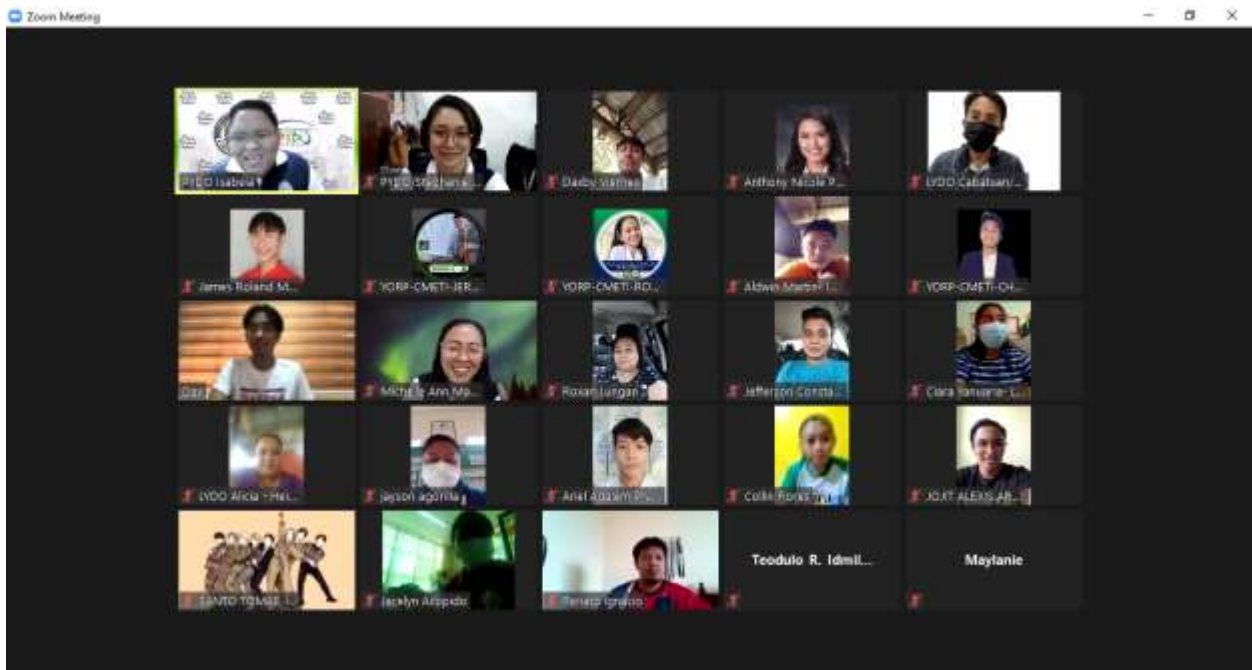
Zoom Meeting

PYDO Isabela
PYDO Stephanie...
Darby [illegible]
Anthony Nicole P...
LYDO Cabatuan...

James Roland M...
YORP-CMETI-JER...
YORP-CMETI-RO...
Aldwin Martin T...
YORP-CMETI-CH...

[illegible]
Michelle Ann Ma...
Roxan Lungan
Jefferson Consta...
Clara Yamane- L...

LYDO Alicia - Hei...
jayson agorilla
Ariel Aquam P...
Collin Roxas
JOJIT ALEXIS AB...

SANTO TOMAS
Jacelyn Arcipido
Renato Ignacio
Teodulo R. Idmil...
Maylanie